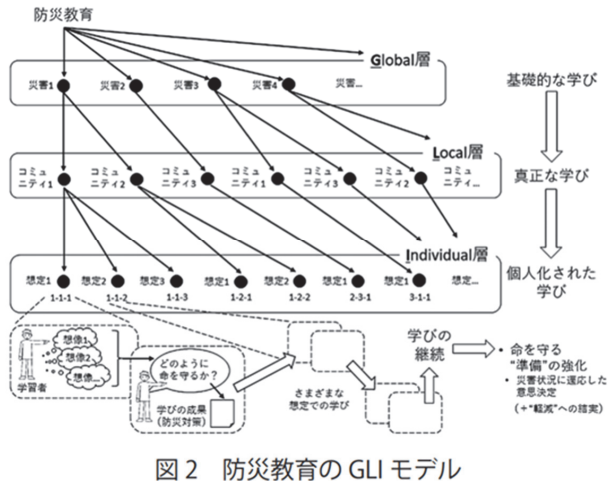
防災教育

Global層

災害1 災害2 災害3 災害4 災害...

基礎的な学び

Local層

コミュニティ1 コミュニティ2 コミュニティ3 コミュニティ1 コミュニティ3 コミュニティ2 コミュニティ...

真正な学び

Individual層

想定1 想定2 想定3 想定1 想定2 想定1 想定1 想定...

1-1-1 1-1-2 1-1-3 1-2-1 1-2-2 2-3-1 3-1-1

個人化された学び

想像1
想像2
想像...

学習者

どのように命を守るか?

学びの成果（防災対策）

さまざまな想定での学び

学びの継続

命を守る"準備"の強化
・災害状況に適応した意思決定
（＋"軽減"への諸実）

図2　防災教育の GLI モデル